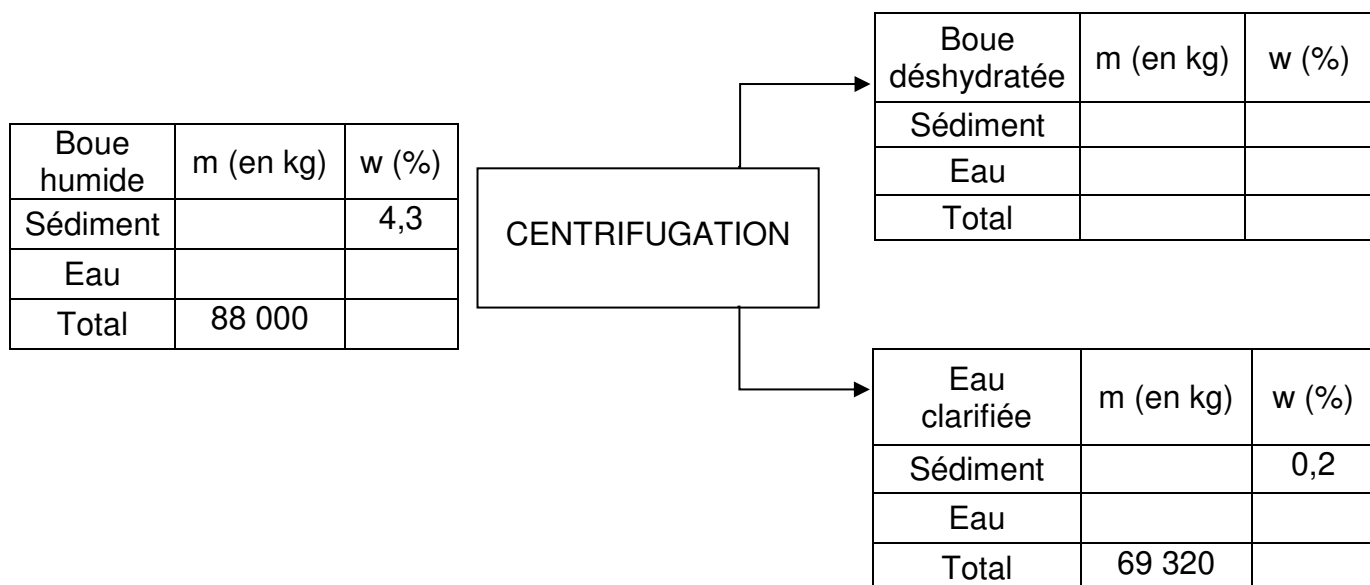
| Boue humide | m (en kg) | w (%) |
|---|---|---|
| Sédiment | | 4,3 |
| Eau | | |
| Total | 88 000 | |

CENTRIFUGATION

| Boue déshydratée | m (en kg) | w (%) |
|---|---|---|
| Sédiment | | |
| Eau | | |
| Total | | |

| Eau clarifiée | m (en kg) | w (%) |
|---|---|---|
| Sédiment | | 0,2 |
| Eau | | |
| Total | 69 320 | |